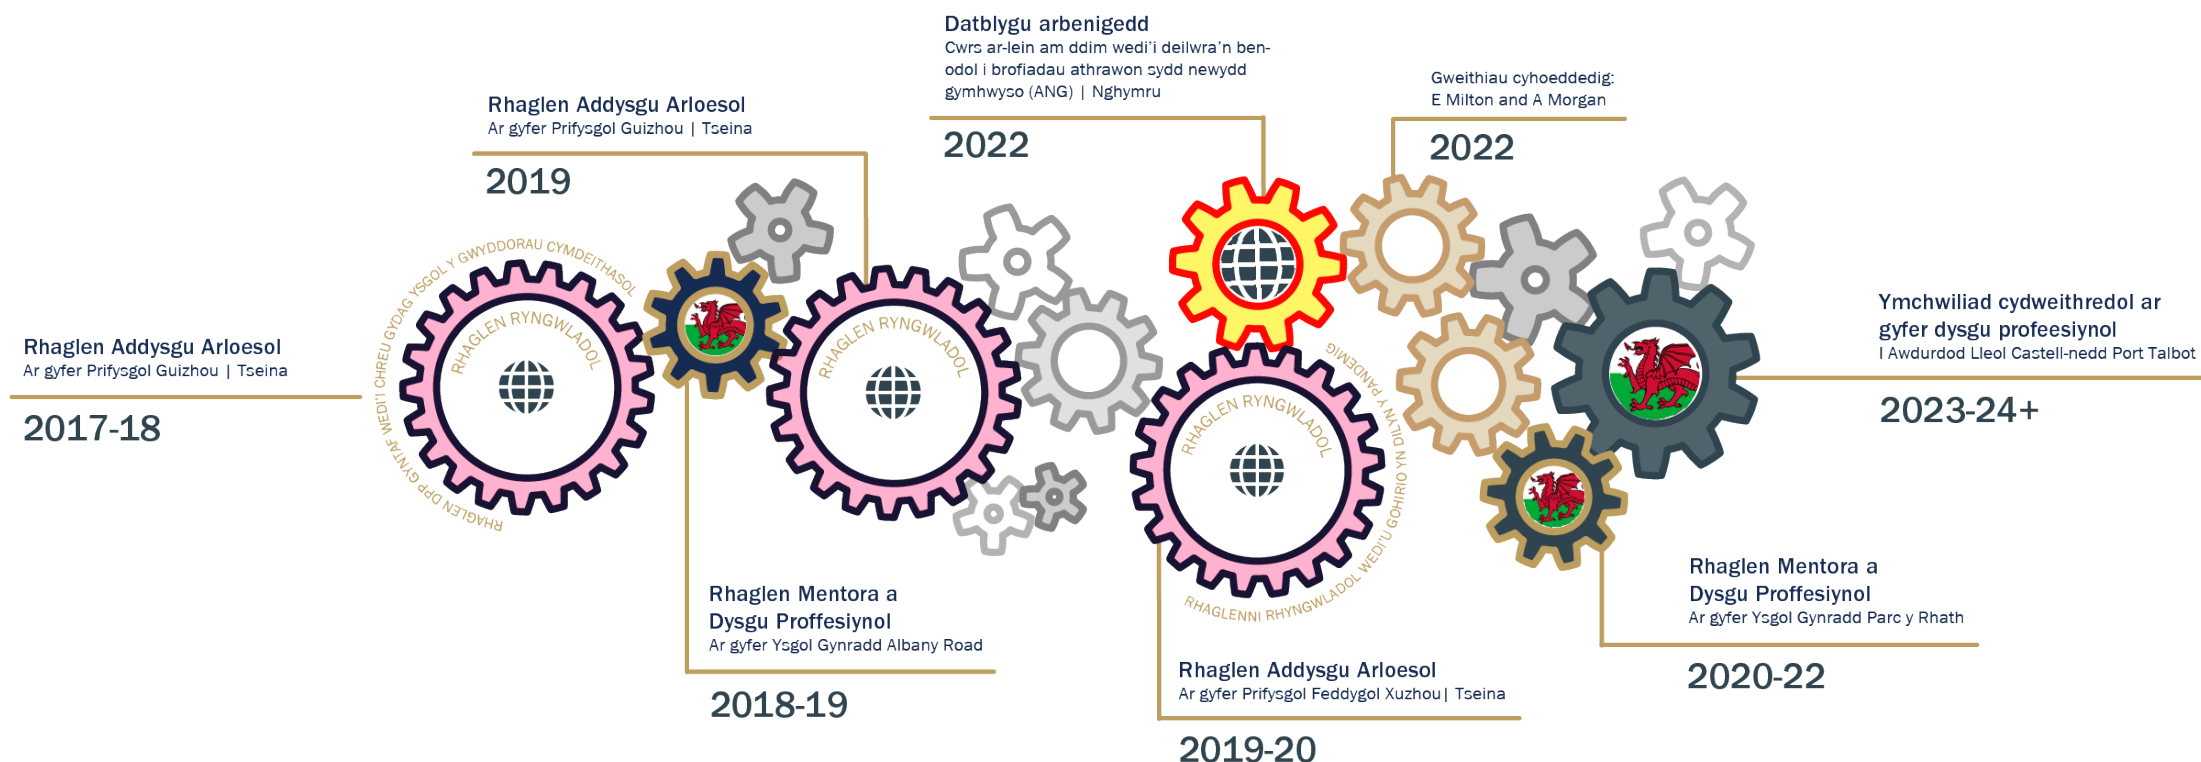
Datblygu arbenigedd
Cwrs ar-lein am ddim wedi'i deilwra'n ben-odol i brofiadau athrawon sydd newydd gymhwyso (ANG) | Nghymru

2022

Rhaglen Addysgu Arloesol
Ar gyfer Prifysgol Guizhou | Tseina

2019

Gweithiau cyhoeddedig:
E Milton and A Morgan

2022

RHAGLEN DDP GYNTAF WEDI'I CHREU GYDAG YSGOL Y GWYDDORAU CYMDEITHASOL

RHAGLEN RYNGWLADOL

RHAGLEN RYNGWLADOL

RHAGLEN RYNGWLADOL

RHAGLENNI RHYNGWLADOL WEDI'U GOHIRIO YN DILYN Y PANDEMIG

Rhaglen Addysgu Arloesol
Ar gyfer Prifysgol Guizhou | Tseina

2017-18

Ymchwiliad cydweithredol ar gyfer dysgu profeesiynol
I Awdurdod Lleol Castell-nedd Port Talbot

2023-24+

Rhaglen Mentora a Dysgu Proffesiynol
Ar gyfer Ysgol Gynradd Albany Road

2018-19

Rhaglen Mentora a Dysgu Proffesiynol
Ar gyfer Ysgol Gynradd Parc y Rhath

2020-22

Rhaglen Addysgu Arloesol
Ar gyfer Prifysgol Feddygol Xuzhou| Tseina

2019-20